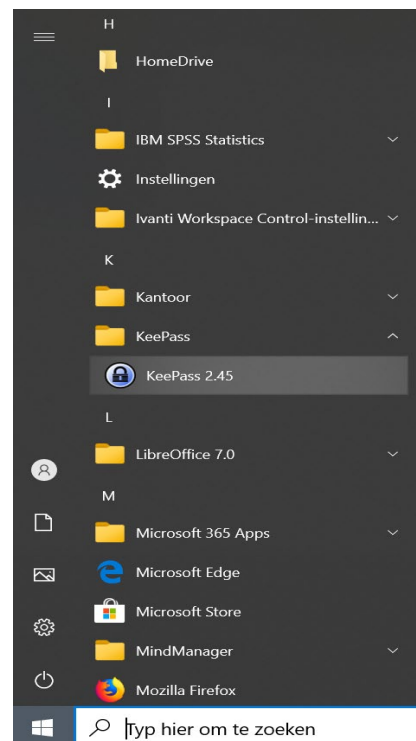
H

HomeDrive

I

IBM SPSS Statistics

Instellingen

Ivanti Workspace Control-instellin...

K

Kantoor

KeePass

KeePass 2.45

L

LibreOffice 7.0

M

Microsoft 365 Apps

Microsoft Edge

Microsoft Store

MindManager

Mozilla Firefox

Typ hier om te zoeken